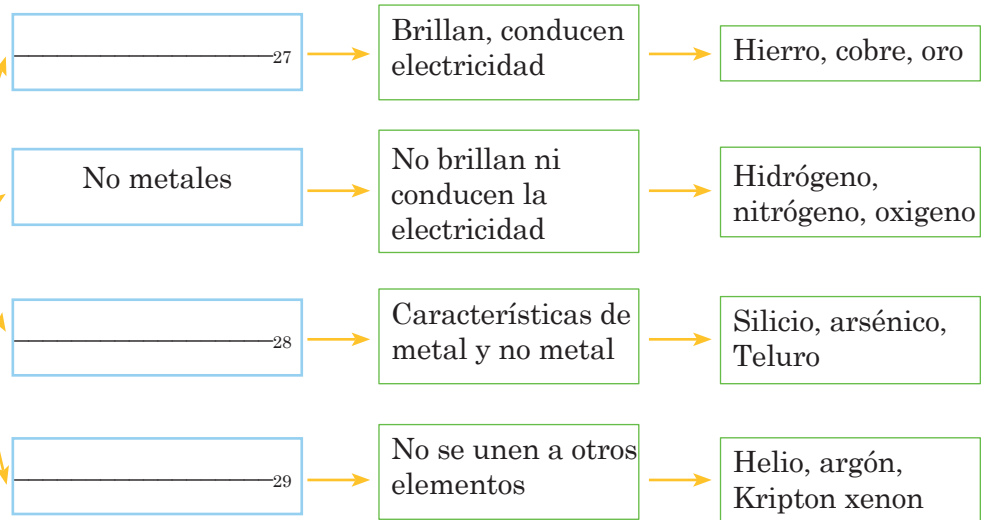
________ 27

Brillan, conducen electricidad

Hierro, cobre, oro

No metales

No brillan ni conducen la electricidad

Hidrógeno, nitrógeno, oxigeno

________ 28

Características de metal y no metal

Silicio, arsénico, Teluro

________ 29

No se unen a otros elementos

Helio, argón, Kripton xenon